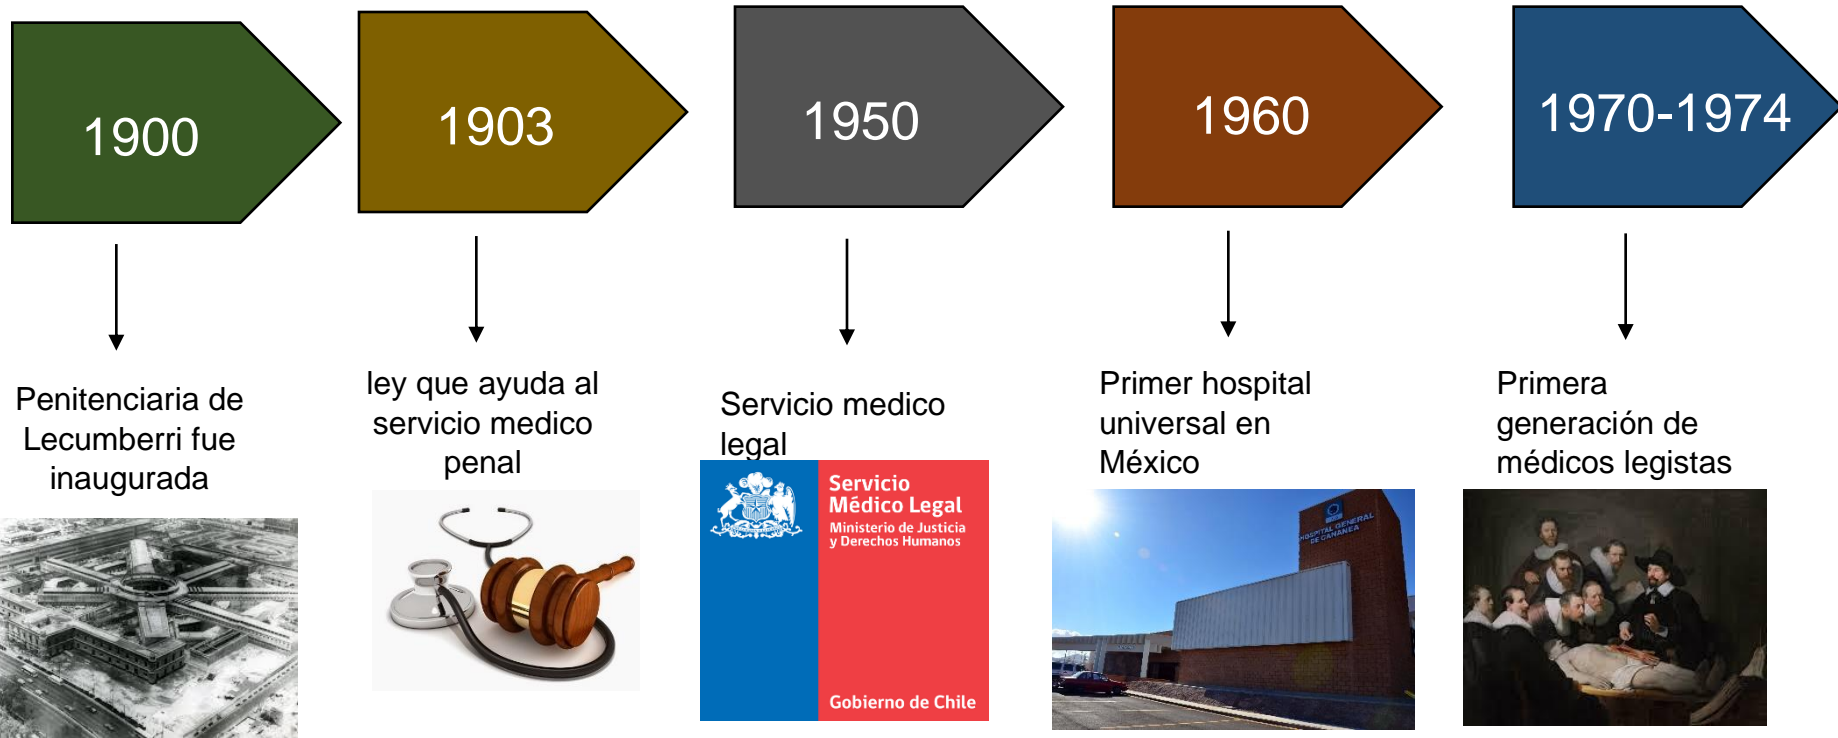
1900

1903

1950

1960

1970-1974

Penitenciaria de Lecumberri fue inaugurada

ley que ayuda al servicio medico penal

Servicio medico legal

Servicio Médico Legal
Ministerio de Justicia y Derechos Humanos

Gobierno de Chile

Primer hospital universal en México

HOSPITAL GENERAL DE CANANEA

Primera generación de médicos legistas